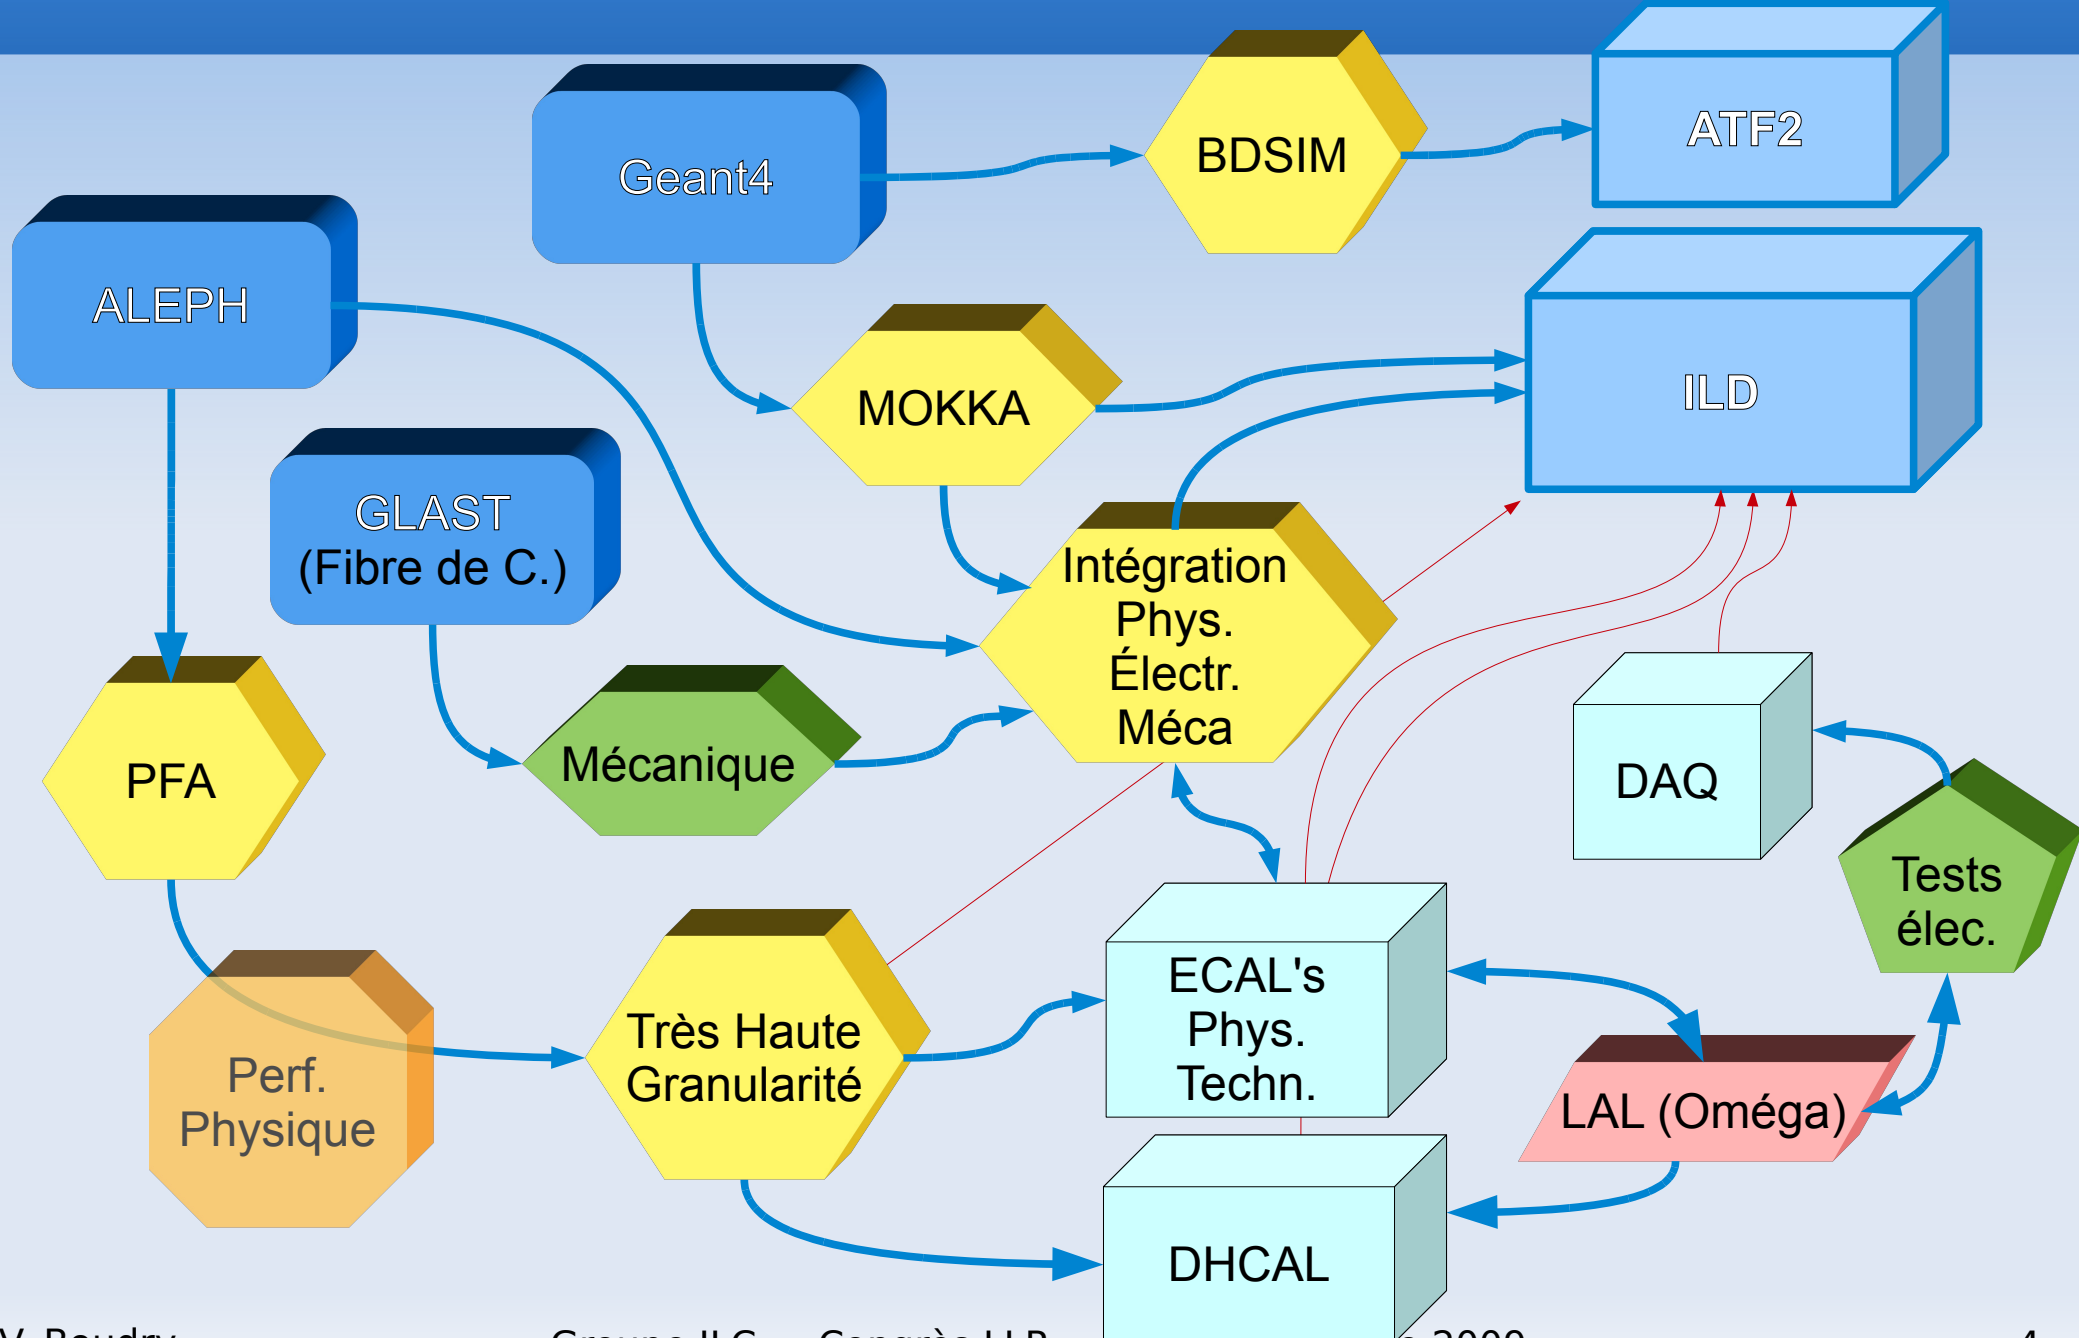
Geant4

BDSIM

ATF2

ALEPH

MOKKA

ILD

GLAST
(Fibre de C.)

Intégration
Phys.
Électr.
Méca

PFA

Mécanique

DAQ

Tests
élec.

Perf.
Physique

Très Haute
Granularité

ECAL's
Phys.
Techn.

LAL (Oméga)

DHCAL

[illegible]